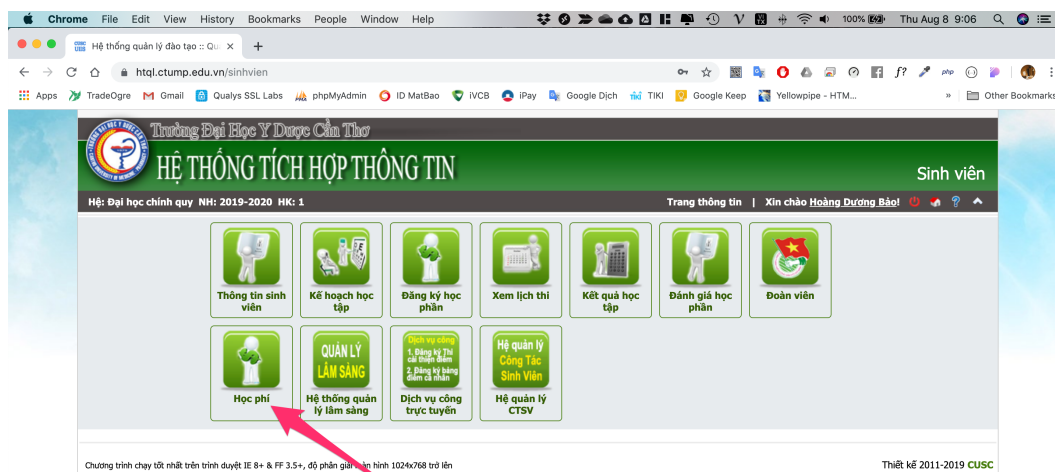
Chrome File Edit View History Bookmarks People Window Help

100% Thu Aug 8 9:06

Hệ thống quản lý đào tạo :: Qu ×

htql.ctump.edu.vn/sinhvien

Apps TradeOgre Gmail Qualys SSL Labs phpMyAdmin ID MatBao iVCB iPay Google Dịch TIKI Google Keep Yellowpipe - HTM... » Other Bookmarks

Trường Đại Học Y Dược Cần Thơ

HỆ THỐNG TÍCH HỢP THÔNG TIN

Sinh viên

Hệ: Đại học chính quy NH: 2019-2020 HK: 1

Trang thông tin | Xin chào Hoàng Dương Bảo!

Thông tin sinh viên

Kế hoạch học tập

Đăng ký học phần

Xem lịch thi

Kết quả học tập

Đánh giá học phần

Đoàn viên

Học phí

QUẢN LÝ LÂM SÀNG

Hệ thống quản lý lâm sàng

Dịch vụ công
1. Đăng ký Thi cải thiện điểm
2. Đăng ký bảng điểm cá nhân

Dịch vụ công trực tuyến

Hệ quản lý Công Tác Sinh Viên

Hệ quản lý CTSV

Chương trình chạy tốt nhất trên trình duyệt IE 8+ & FF 3.5+, độ phân giải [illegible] hình 1024x768 trở lên

Thiết kế 2011-2019 CUSC